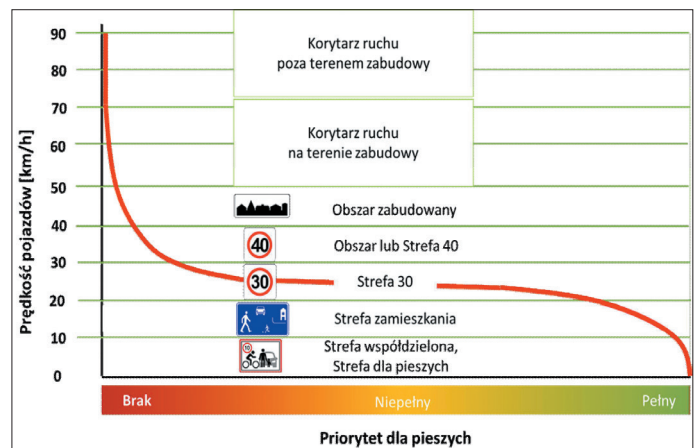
90
80
70
60
50
40
30
20
10
0

Prędkość pojazdów [km/h]

Korytarz ruchu poza terenem zabudowy

Korytarz ruchu na terenie zabudowy

Obszar zabudowany

40
Obszar lub Strefa 40

30
Strefa 30

Strefa zamieszkania

10
Strefa współdzielona, Strefa dla pieszych

Brak
Niepełny
Pełny

Priorytet dla pieszych